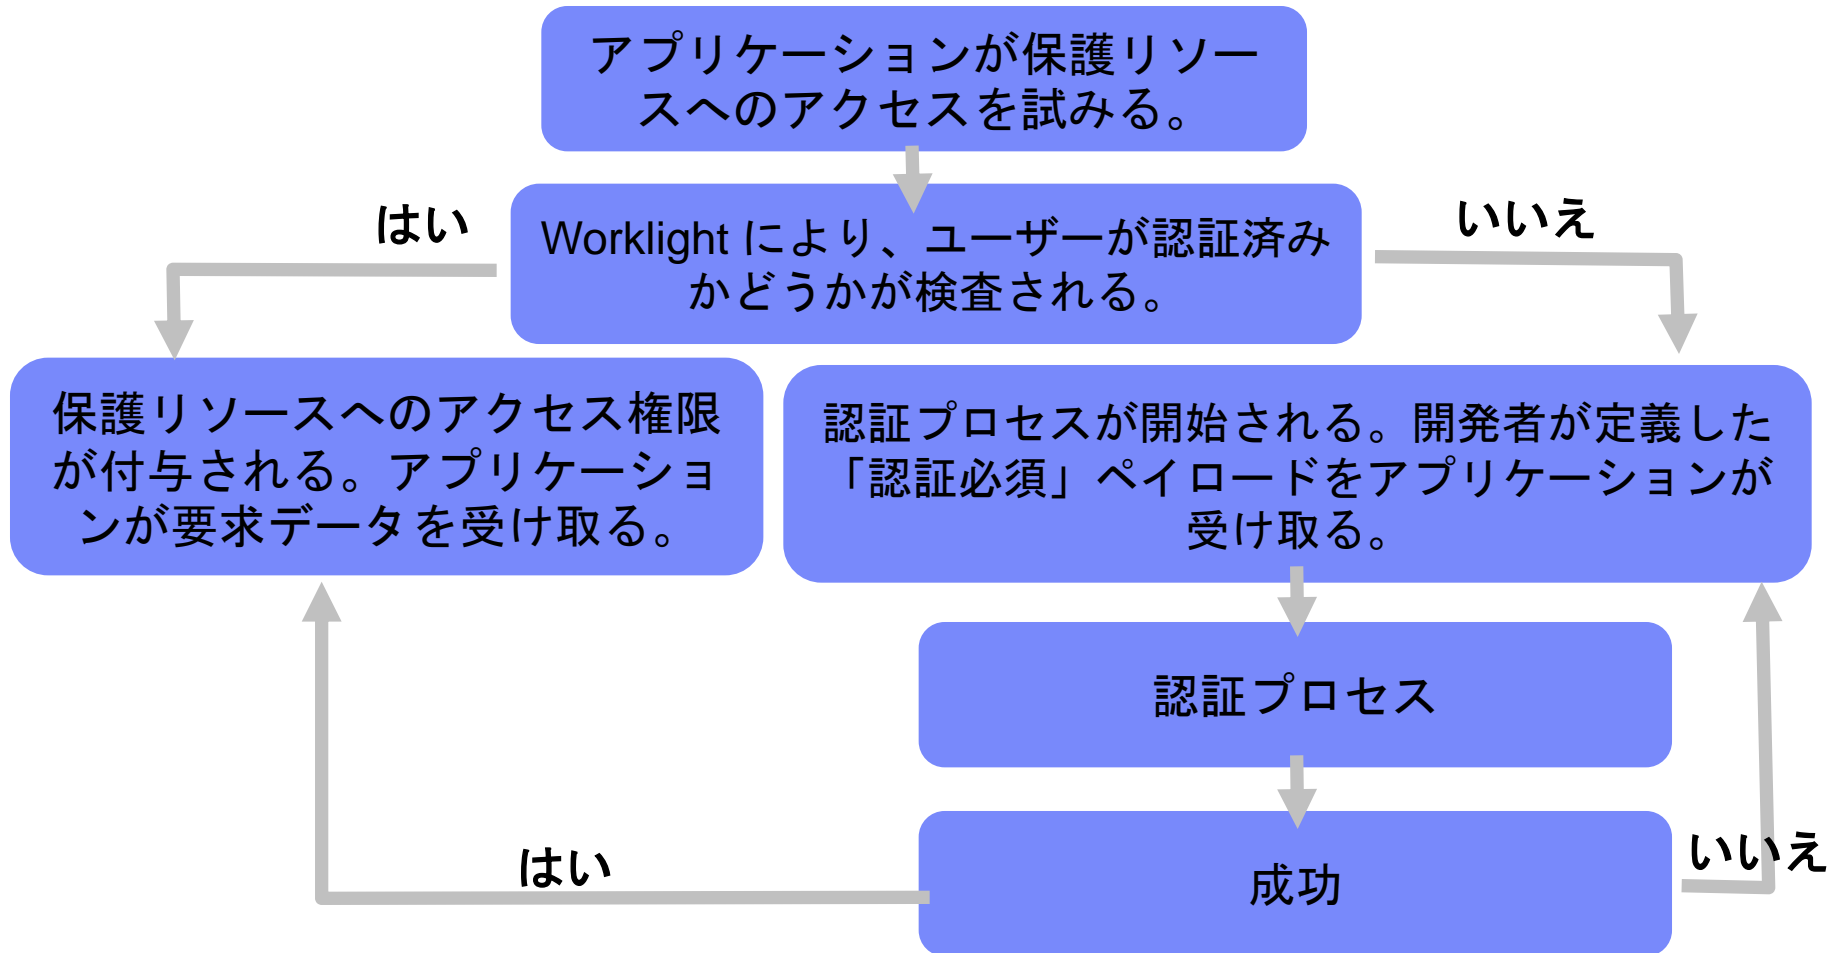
アプリケーションが保護リソースへのアクセスを試みる。

Worklight により、ユーザーが認証済みかどうかが検査される。

はい

いいえ

保護リソースへのアクセス権限が付与される。アプリケーションが要求データを受け取る。

認証プロセスが開始される。開発者が定義した「認証必須」ペイロードをアプリケーションが受け取る。

認証プロセス

成功

はい

いいえ